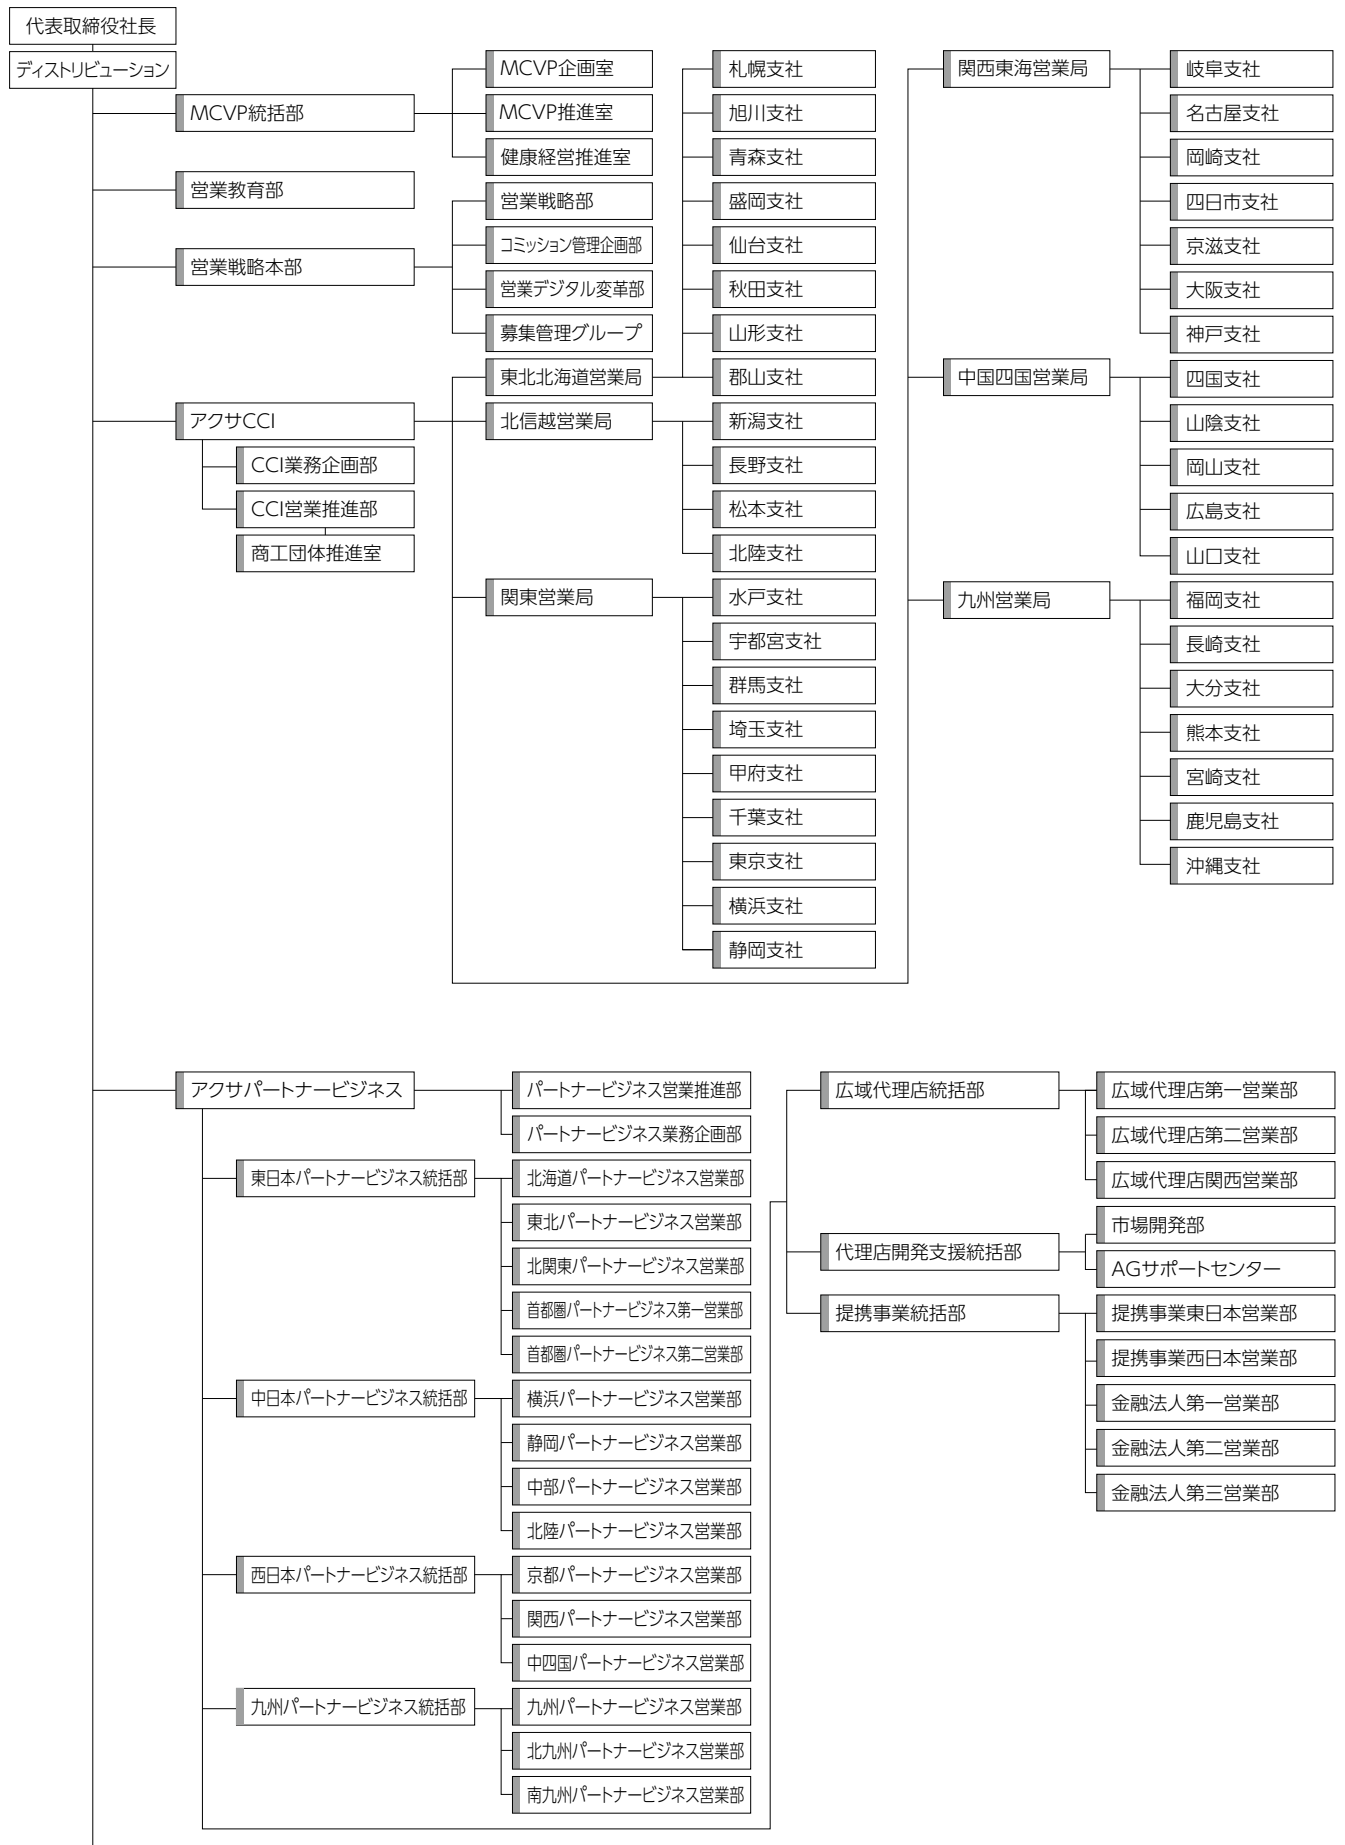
代表取締役社長

ディストリビューション

MCVP統括部

MCVP企画室

MCVP推進室

健康経営推進室

営業教育部

営業戦略本部

営業戦略部

コミッション管理企画部

営業デジタル変革部

募集管理グループ

アクサCCI

CCI業務企画部

CCI営業推進部

商工団体推進室

東北北海道営業局

札幌支社

旭川支社

青森支社

盛岡支社

仙台支社

秋田支社

山形支社

郡山支社

北信越営業局

新潟支社

長野支社

松本支社

北陸支社

関東営業局

水戸支社

宇都宮支社

群馬支社

埼玉支社

甲府支社

千葉支社

東京支社

横浜支社

静岡支社

関西東海営業局

岐阜支社

名古屋支社

岡崎支社

四日市支社

京滋支社

大阪支社

神戸支社

中国四国営業局

四国支社

山陰支社

岡山支社

広島支社

山口支社

九州営業局

福岡支社

長崎支社

大分支社

熊本支社

宮崎支社

鹿児島支社

沖縄支社

アクサパートナービジネス

パートナービジネス営業推進部

パートナービジネス業務企画部

東日本パートナービジネス統括部

北海道パートナービジネス営業部

東北パートナービジネス営業部

北関東パートナービジネス営業部

首都圏パートナービジネス第一営業部

首都圏パートナービジネス第二営業部

中日本パートナービジネス統括部

横浜パートナービジネス営業部

静岡パートナービジネス営業部

中部パートナービジネス営業部

北陸パートナービジネス営業部

西日本パートナービジネス統括部

京都パートナービジネス営業部

関西パートナービジネス営業部

中四国パートナービジネス営業部

九州パートナービジネス統括部

九州パートナービジネス営業部

北九州パートナービジネス営業部

南九州パートナービジネス営業部

広域代理店統括部

広域代理店第一営業部

広域代理店第二営業部

広域代理店関西営業部

代理店開発支援統括部

市場開発部

AGサポートセンター

提携事業統括部

提携事業東日本営業部

提携事業西日本営業部

金融法人第一営業部

金融法人第二営業部

金融法人第三営業部